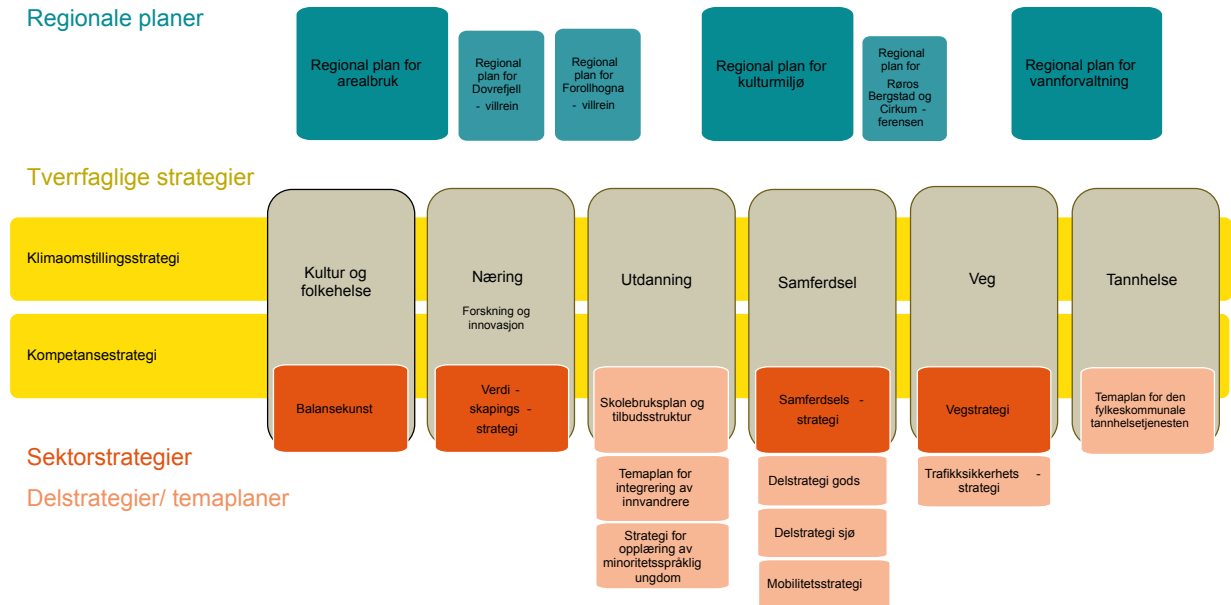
Regionale planer

Regional plan for arealbruk

Regional plan for Dovrefjell - villrein

Regional plan for Forollhogna - villrein

Regional plan for kulturmiljø

Regional plan for Røros Bergstad og Cirkum - ferensen

Regional plan for vannforvaltning

Tverrfaglige strategier

Klimaomstillingsstrategi

Kompetansestrategi

Kultur og folkehelse

Næring
Forskning og innovasjon

Utdanning

Samferdsel

Veg

Tannhelse

Balansekunst

Verdi - skapings - strategi

Skolebruksplan og tilbudsstruktur

Samferdsels - strategi

Vegstrategi

Temaplan for den fylkeskommunale tannhelsetjenesten

Sektorstrategier

Delstrategier/ temaplaner

Temaplan for integrering av innvandrere

Strategi for opplæring av minoritetsspråklig ungdom

Delstrategi gods

Delstrategi sjø

Mobilitetsstrategi

Trafikksikkerhets - strategi